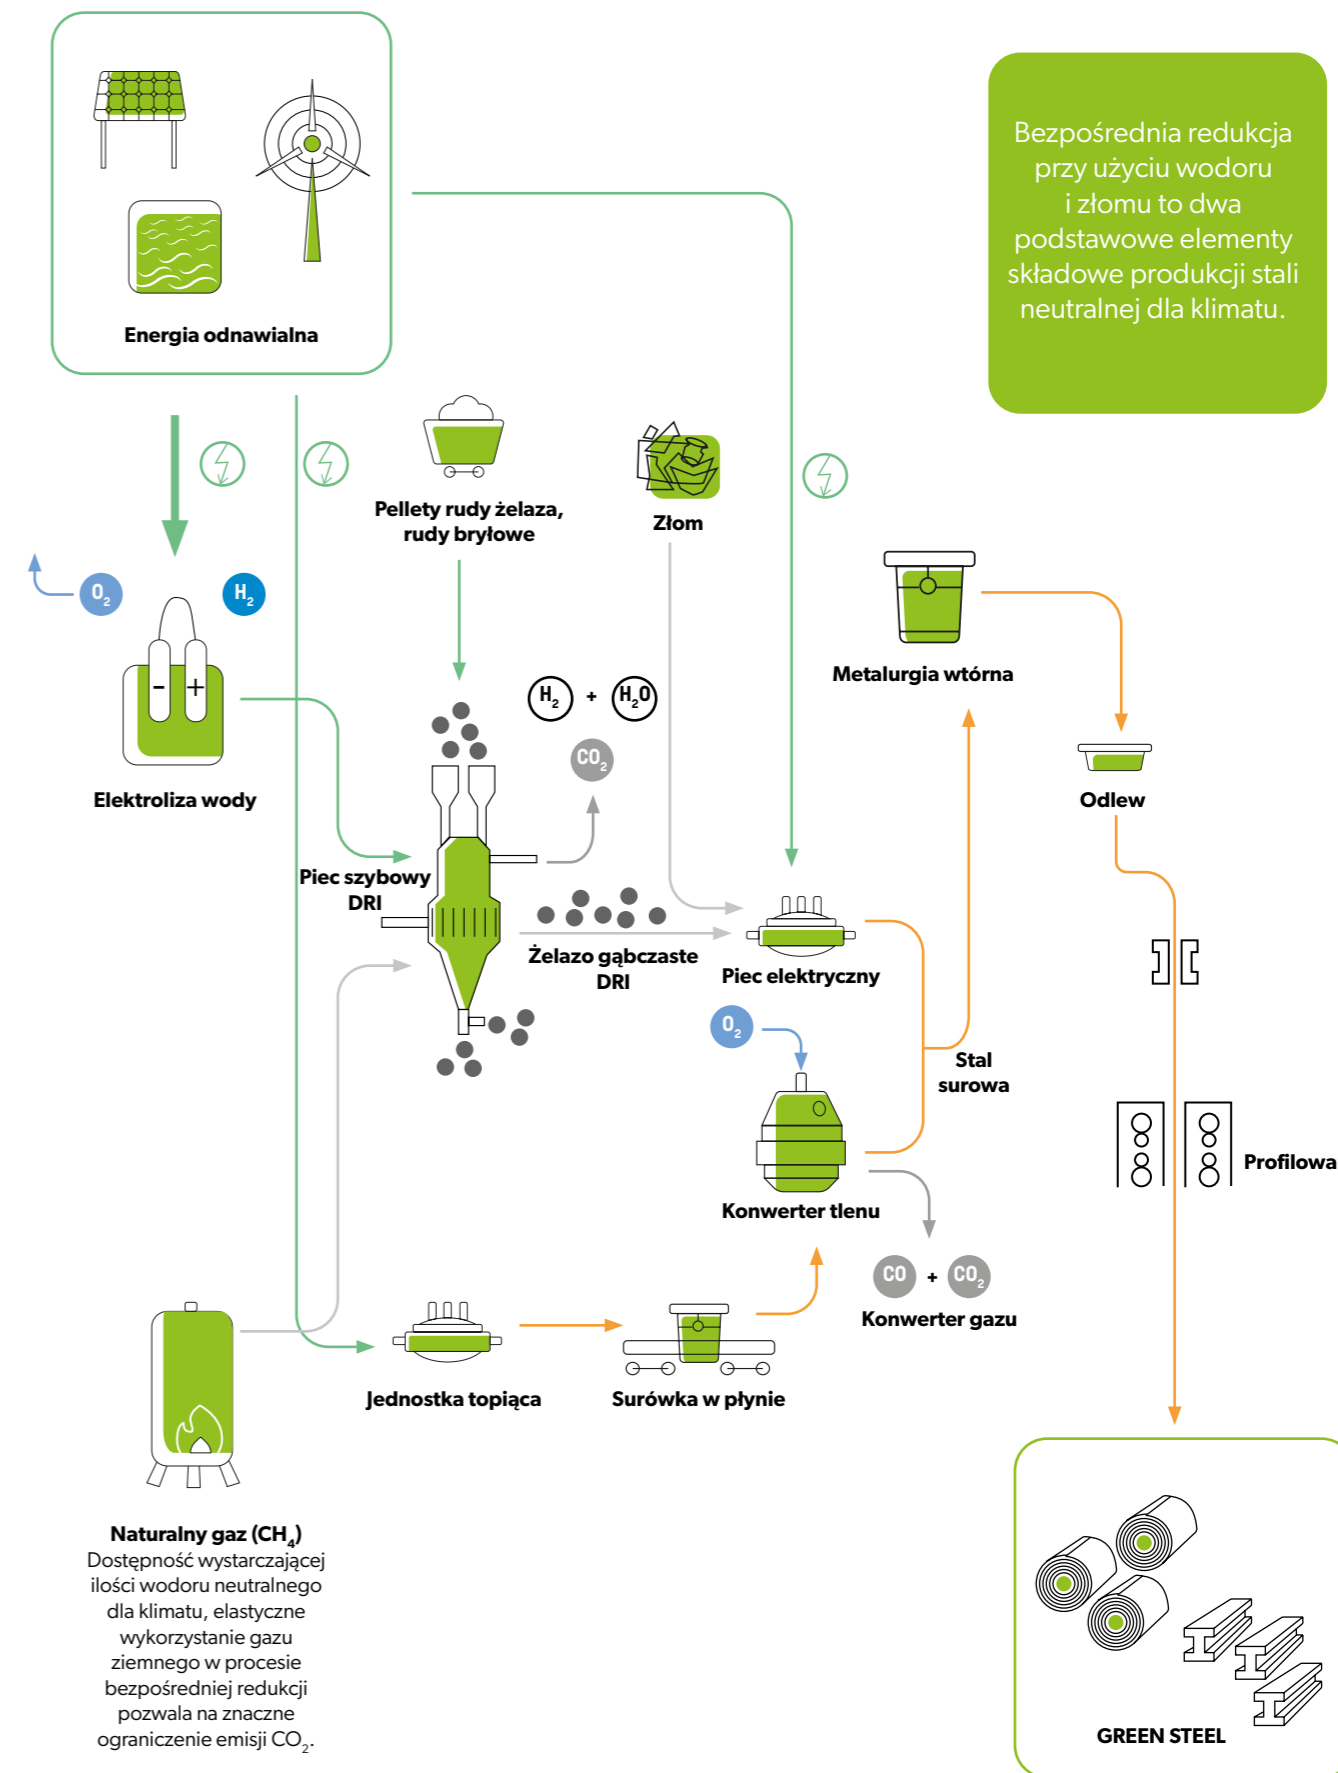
Energia odnawialna

Bezpośrednia redukcja przy użyciu wodoru i złomu to dwa podstawowe elementy składowe produkcji stali neutralnej dla klimatu.

Pellety rudy żelaza, rudy bryłowe

Złom

$O_2$

$H_2$

Elektroliza wody

$H_2$ + $H_2O$

$CO_2$

Metalurgia wtórna

Odlew

Piec szybowy DRI

Żelazo gąbczaste DRI

Piec elektryczny

$O_2$

Stal surowa

Profilowa

Konwerter tlenu

CO + $CO_2$

Konwerter gazu

Jednostka topiąca

Surówka w płynie

Naturalny gaz ($CH_4$)
Dostępność wystarczającej ilości wodoru neutralnego dla klimatu, elastyczne wykorzystanie gazu ziemnego w procesie bezpośredniej redukcji pozwala na znaczne ograniczenie emisji $CO_2$.

GREEN STEEL